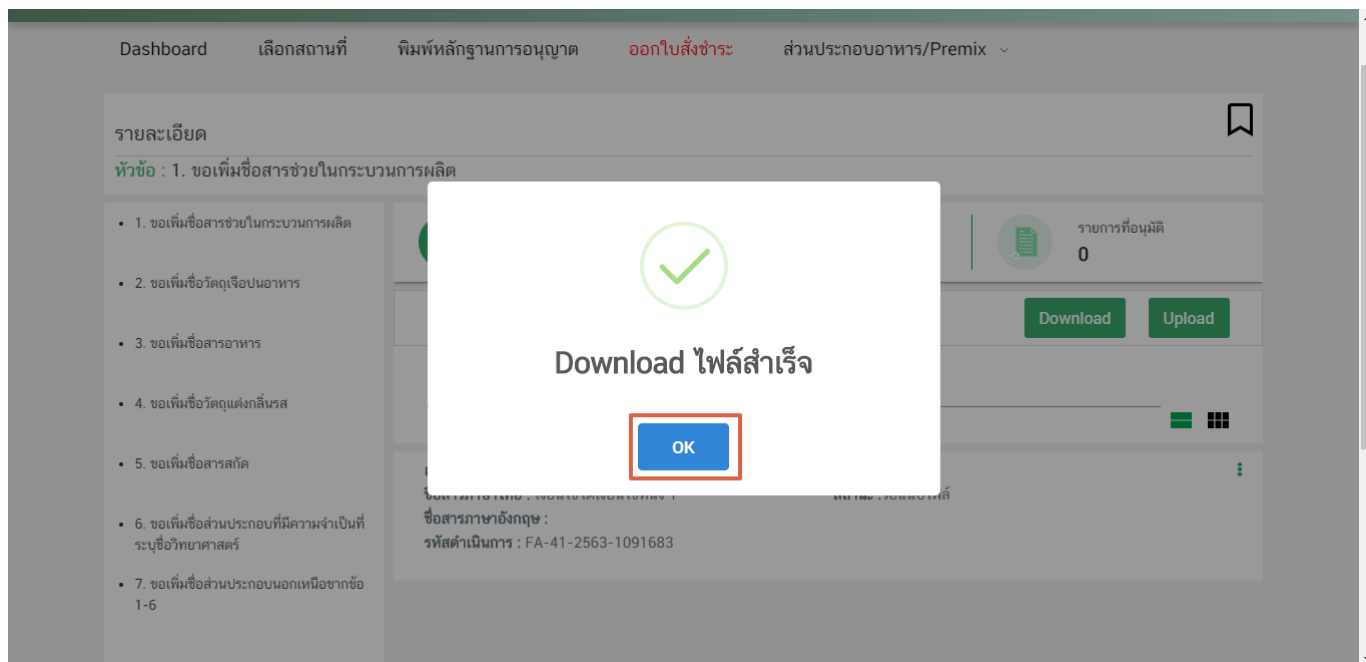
Dashboard เลือกสถานที่ พิมพ์หลักฐานการอนุญาต ออกใบสั่งชำระ ส่วนประกอบอาหาร/Premix

รายละเอียด
หัวข้อ : 1. ขอเพิ่มชื่อสารช่วยในกระบวนการผลิต

• 1. ขอเพิ่มชื่อสารช่วยในกระบวนการผลิต
• 2. ขอเพิ่มชื่อวัตถุเจือปนอาหาร
• 3. ขอเพิ่มชื่อสารอาหาร
• 4. ขอเพิ่มชื่อวัตถุแต่งกลิ่นรส
• 5. ขอเพิ่มชื่อสารสกัด
• 6. ขอเพิ่มชื่อส่วนประกอบที่มีความจำเป็นที่ระบุชื่อวิทยาศาสตร์
• 7. ขอเพิ่มชื่อส่วนประกอบนอกเหนือจากข้อ 1-6

รายการที่อนุมัติ
0

Download Upload

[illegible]
ชื่อสารภาษาอังกฤษ :
รหัสดำเนินการ : FA-41-2563-1091683

Download ไฟล์สำเร็จ

OK